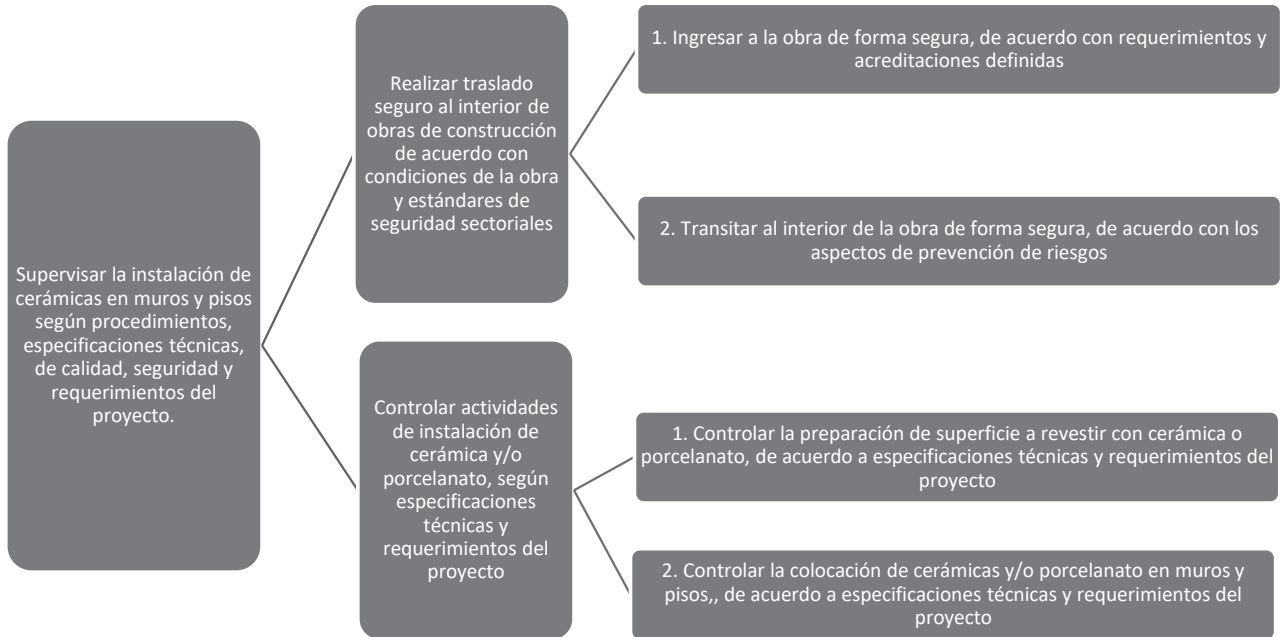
Supervisar la instalación de cerámicas en muros y pisos según procedimientos, especificaciones técnicas, de calidad, seguridad y requerimientos del proyecto.

Realizar traslado seguro al interior de obras de construcción de acuerdo con condiciones de la obra y estándares de seguridad sectoriales

1. Ingresar a la obra de forma segura, de acuerdo con requerimientos y acreditaciones definidas

2. Transitar al interior de la obra de forma segura, de acuerdo con los aspectos de prevención de riesgos

Controlar actividades de instalación de cerámica y/o porcelanato, según especificaciones técnicas y requerimientos del proyecto

1. Controlar la preparación de superficie a revestir con cerámica o porcelanato, de acuerdo a especificaciones técnicas y requerimientos del proyecto

2. Controlar la colocación de cerámicas y/o porcelanato en muros y pisos,, de acuerdo a especificaciones técnicas y requerimientos del proyecto